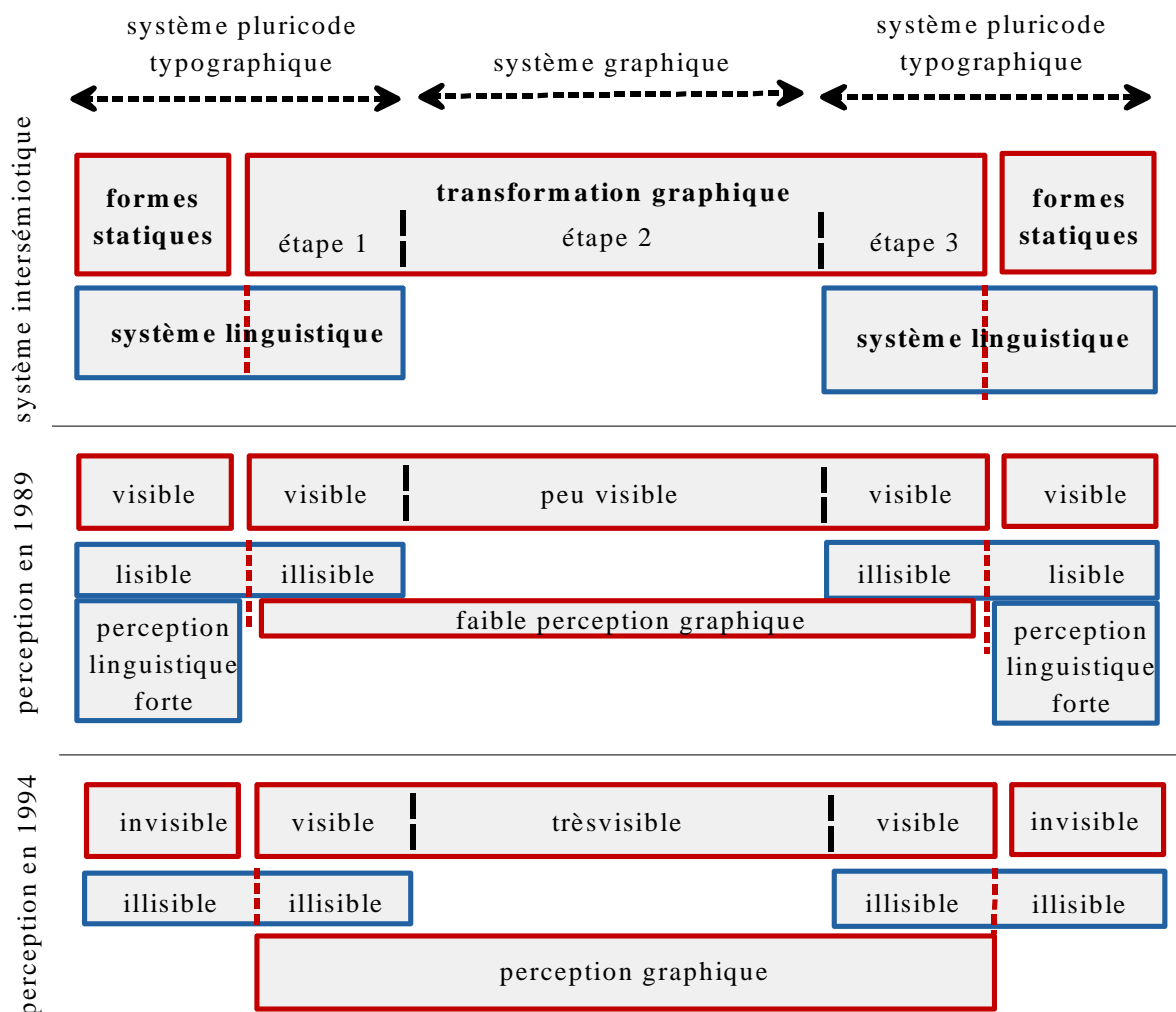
système pluricode typographique

système graphique

système pluricode typographique

système intersémiotique

formes statiques

transformation graphique

étape 1

étape 2

étape 3

formes statiques

système linguistique

système linguistique

perception en 1989

visible

visible

peu visible

visible

visible

lisible

illisible

illisible

lisible

perception linguistique forte

faible perception graphique

perception linguistique forte

perception en 1994

invisible

visible

trèsvisible

visible

invisible

illisible

illisible

illisible

illisible

perception graphique